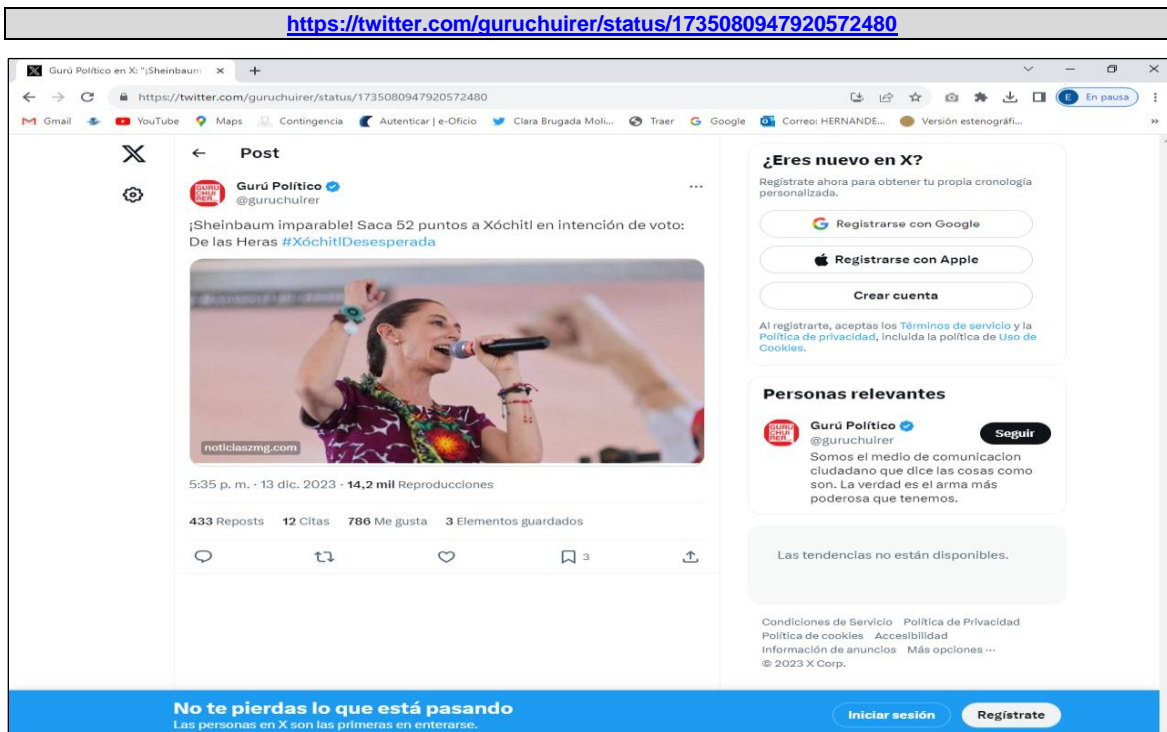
https://twitter.com/guruchuirer/status/1735080947920572480

Gurú Político en X: "¡Sheinbaum ×
https://twitter.com/guruchuirer/status/1735080947920572480
En pausa
Gmail YouTube Maps Contingencia Autenticar | e-Oficio Clara Brugada Moli... Traer Google Correo: HERNANDE... Versión estenográfi...

Post

Gurú Político
@guruchuirer

¡Sheinbaum imparable! Saca 52 puntos a Xóchitl en intención de voto: De las Heras #XóchitlDesesperada

noticiaszmg.com

5:35 p. m. · 13 dic. 2023 · 14,2 mil Reproducciones

433 Reposts 12 Citas 786 Me gusta 3 Elementos guardados

3

¿Eres nuevo en X?
Regístrate ahora para obtener tu propia cronología personalizada.

Registrarse con Google
Registrarse con Apple
Crear cuenta

Al registrarte, aceptas los Términos de servicio y la Política de privacidad, incluida la política de Uso de Cookies.

Personas relevantes

Gurú Político
@guruchuirer
Seguir
Somos el medio de comunicacion ciudadano que dice las cosas como son. La verdad es el arma más poderosa que tenemos.

Las tendencias no están disponibles.

Condiciones de Servicio Política de Privacidad Política de cookies Accesibilidad Información de anuncios Más opciones ··· © 2023 X Corp.

No te pierdas lo que está pasando
Las personas en X son las primeras en enterarse.
Iniciar sesión
Regístrate